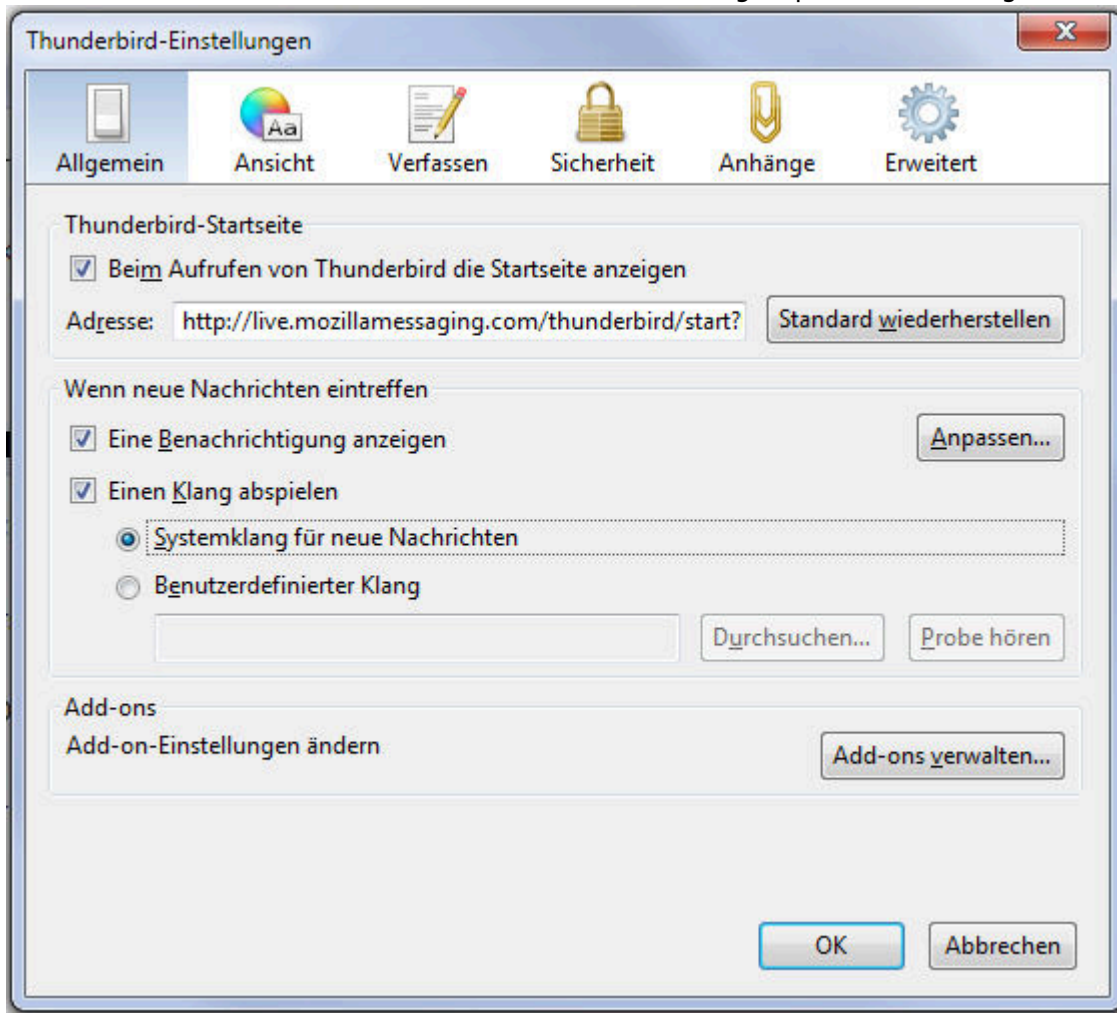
Thunderbird-Einstellungen

Allgemein
Ansicht
Verfassen
Sicherheit
Anhänge
Erweitert

Thunderbird-Startseite

Beim Aufrufen von Thunderbird die Startseite anzeigen

Adresse: http://live.mozillamessaging.com/thunderbird/start?
Standard wiederherstellen

Wenn neue Nachrichten eintreffen

Eine Benachrichtigung anzeigen
Anpassen...

Einen Klang abspielen

Systemklang für neue Nachrichten

Benutzerdefinierter Klang

Durchsuchen...
Probe hören

Add-ons

Add-on-Einstellungen ändern
Add-ons verwalten...

OK
Abbrechen